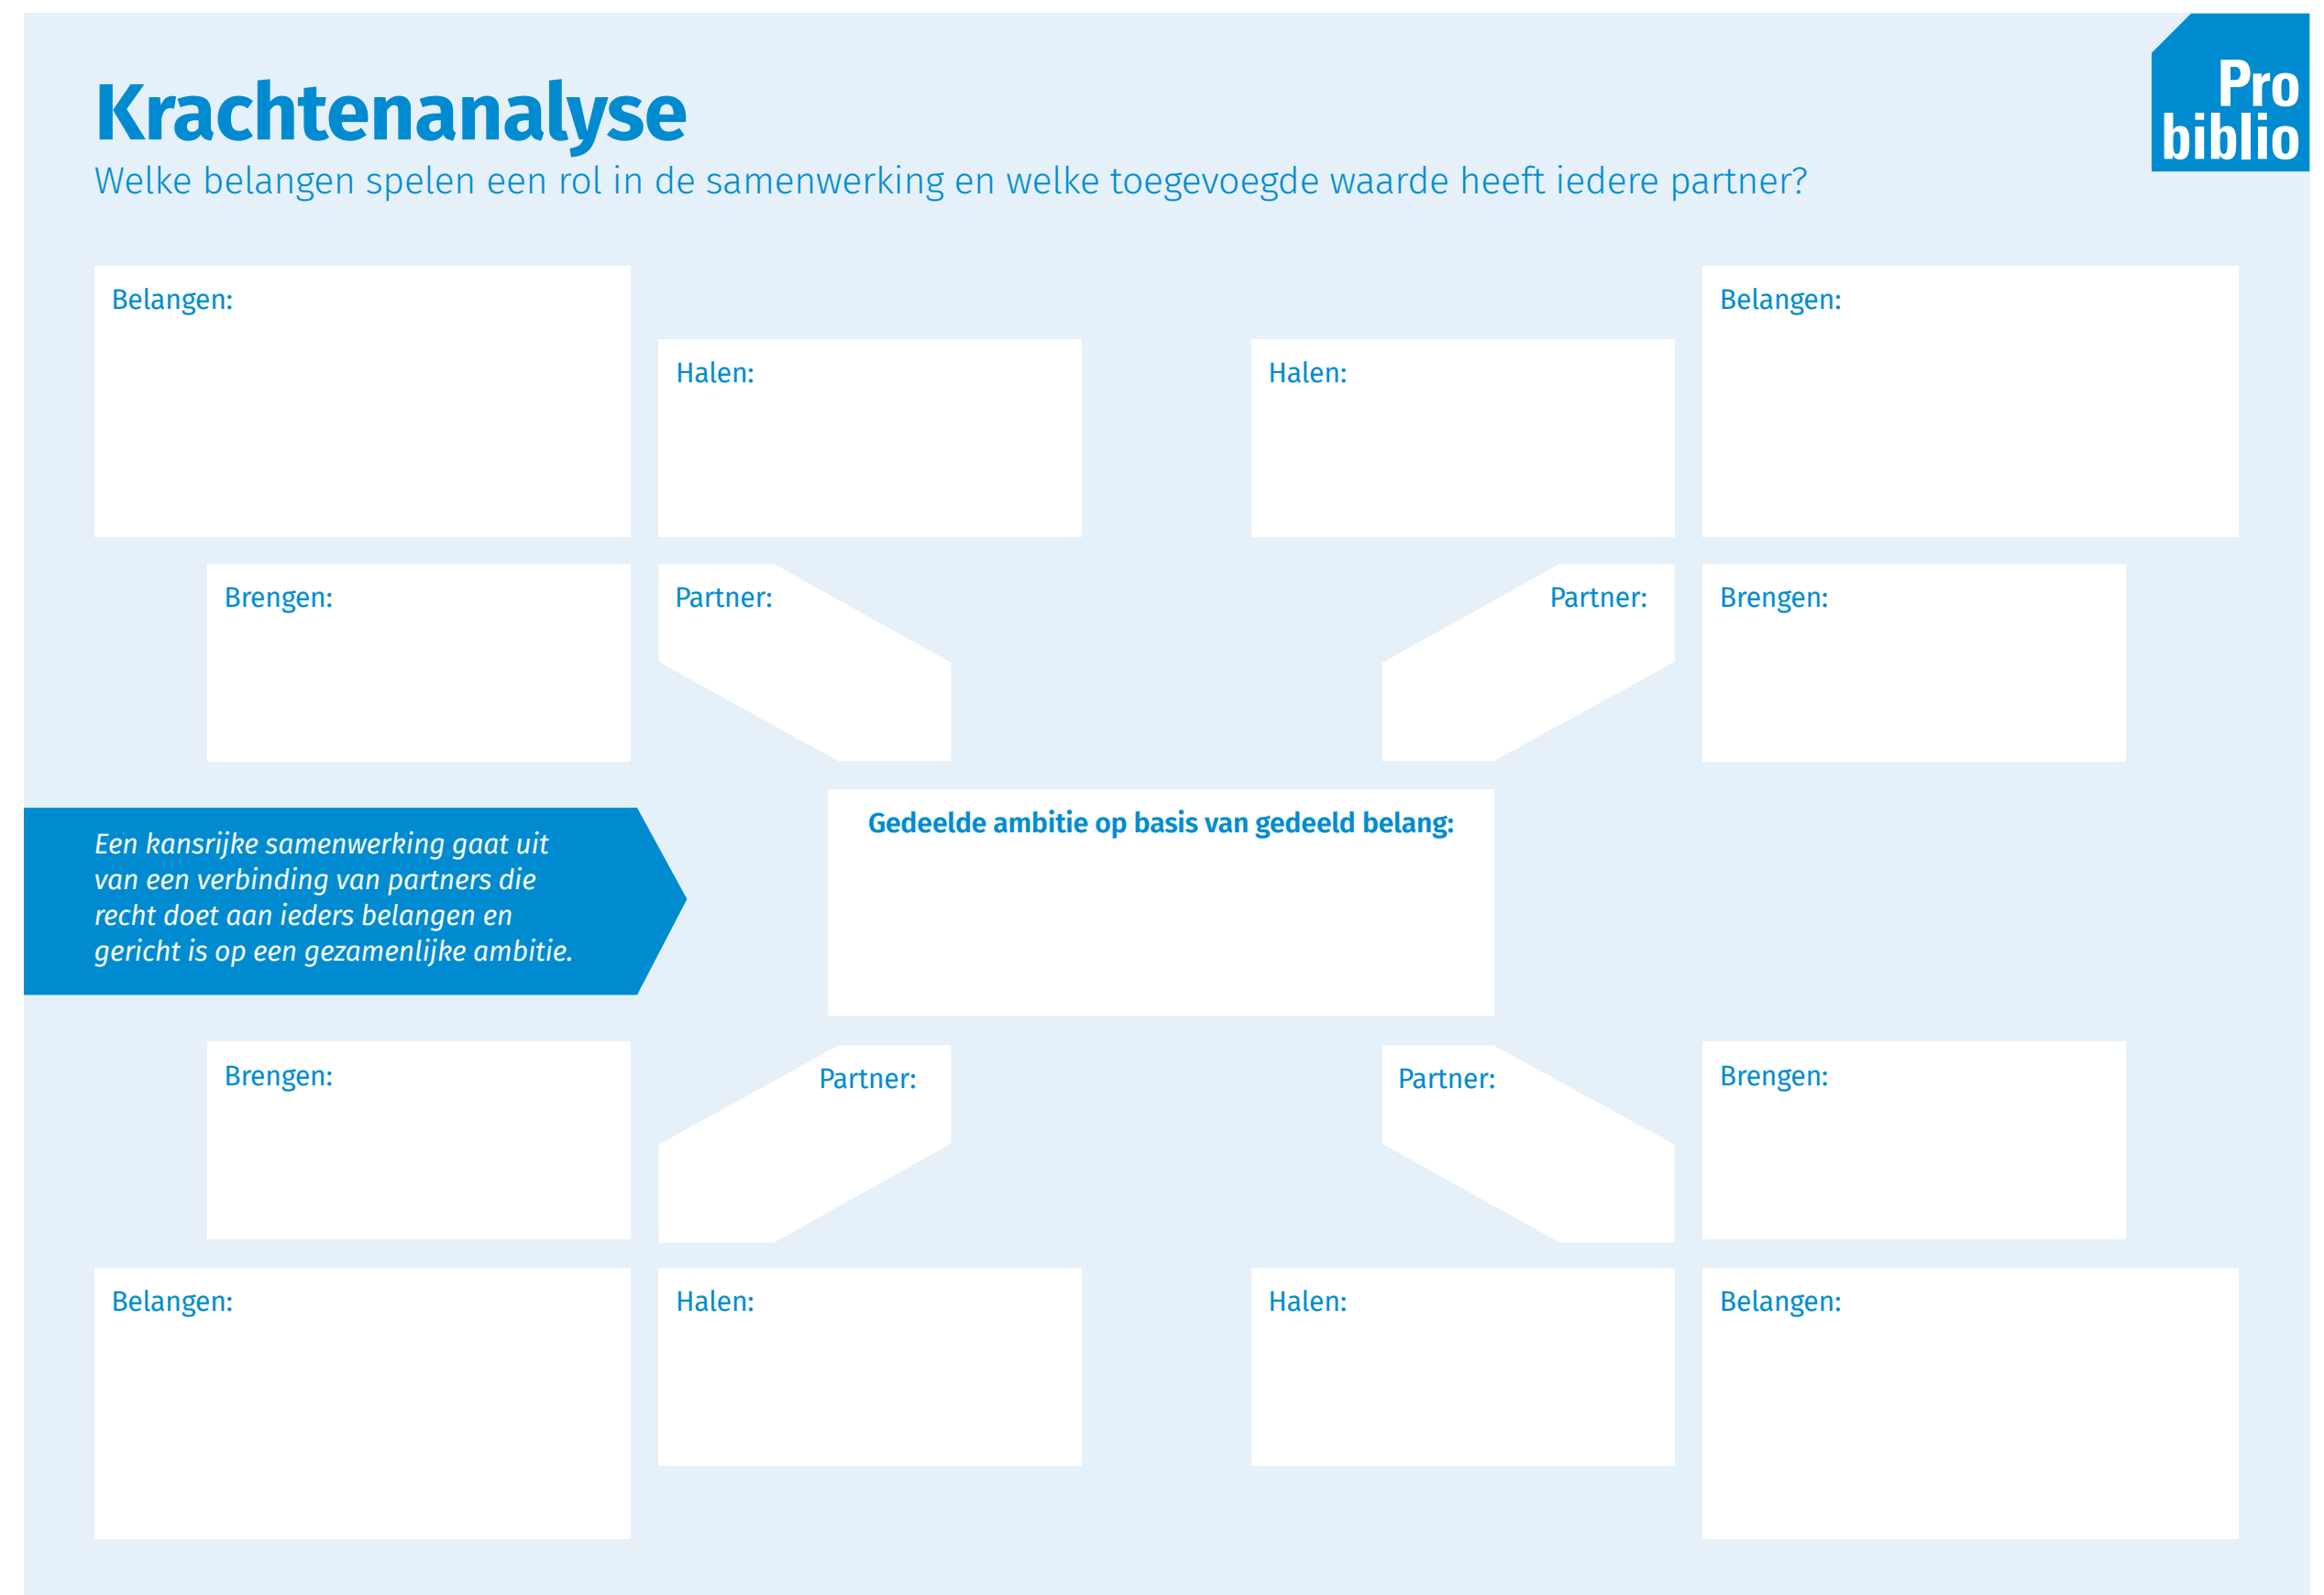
Krachtenanalyse

Welke belangen spelen een rol in de samenwerking en welke toegevoegde waarde heeft iedere partner?

Pro biblio

Belangen:

Halen:

Halen:

Belangen:

Brengen:

Partner:

Partner:

Brengen:

Een kansrijke samenwerking gaat uit van een verbinding van partners die recht doet aan ieders belangen en gericht is op een gezamenlijke ambitie.

Gedeelde ambitie op basis van gedeeld belang:

Brengen:

Partner:

Partner:

Brengen:

Belangen:

Halen:

Halen:

Belangen: